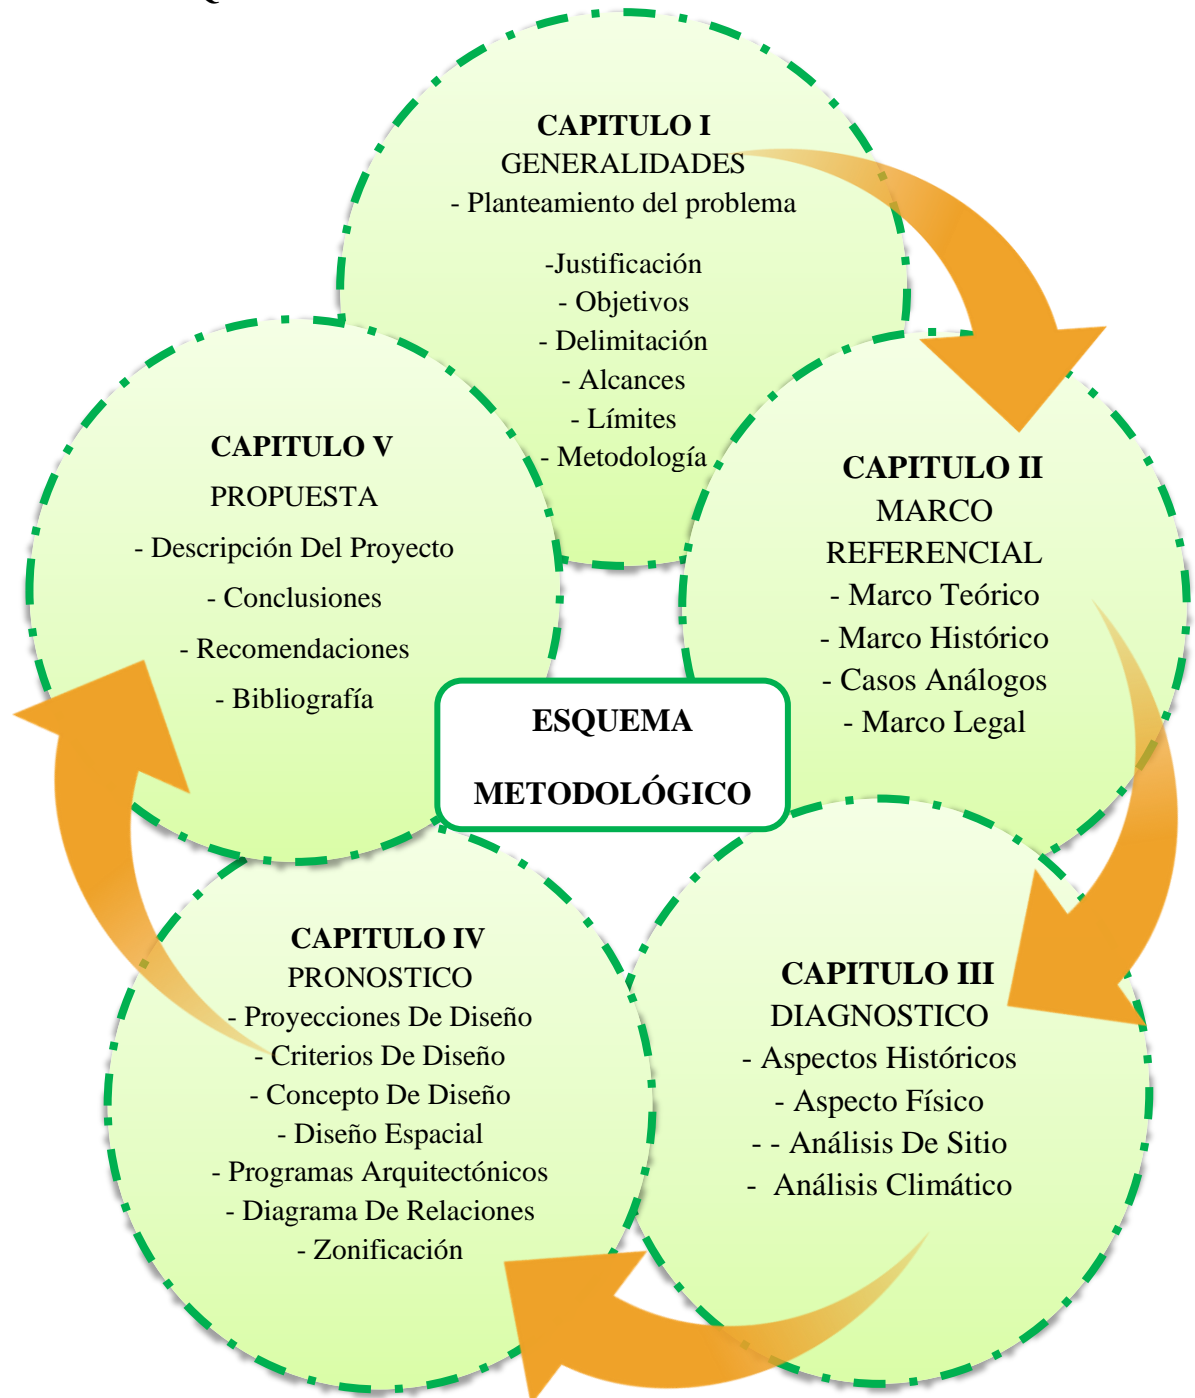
CAPITULO I
GENERALIDADES
- Planteamiento del problema
-Justificación
- Objetivos
- Delimitación
- Alcances
- Límites
- Metodología

CAPITULO II
MARCO REFERENCIAL
- Marco Teórico
- Marco Histórico
- Casos Análogos
- Marco Legal

CAPITULO III
DIAGNOSTICO
- Aspectos Históricos
- Aspecto Físico
- - Análisis De Sitio
- Análisis Climático

CAPITULO IV
PRONOSTICO
- Proyecciones De Diseño
- Criterios De Diseño
- Concepto De Diseño
- Diseño Espacial
- Programas Arquitectónicos
- Diagrama De Relaciones
- Zonificación

CAPITULO V
PROPUESTA
- Descripción Del Proyecto
- Conclusiones
- Recomendaciones
- Bibliografía

ESQUEMA
METODOLÓGICO